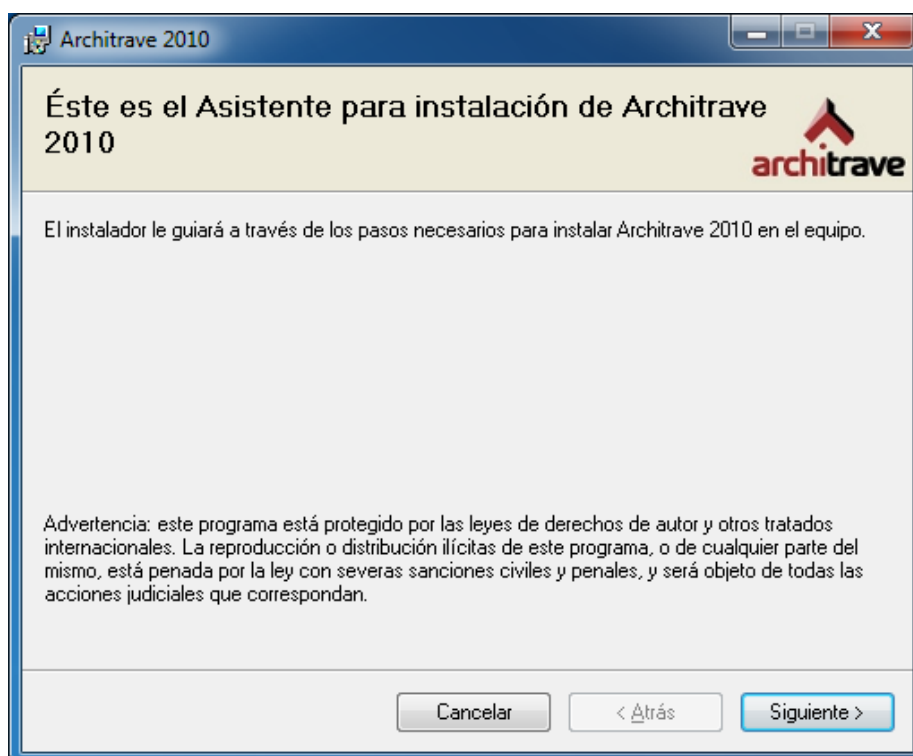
Architrave 2010

Éste es el Asistente para instalación de Architrave 2010

architrave

El instalador le guiará a través de los pasos necesarios para instalar Architrave 2010 en el equipo.

Advertencia: este programa está protegido por las leyes de derechos de autor y otros tratados internacionales. La reproducción o distribución ilícitas de este programa, o de cualquier parte del mismo, está penada por la ley con severas sanciones civiles y penales, y será objeto de todas las acciones judiciales que correspondan.

Cancelar

< Atrás

Siguiente >